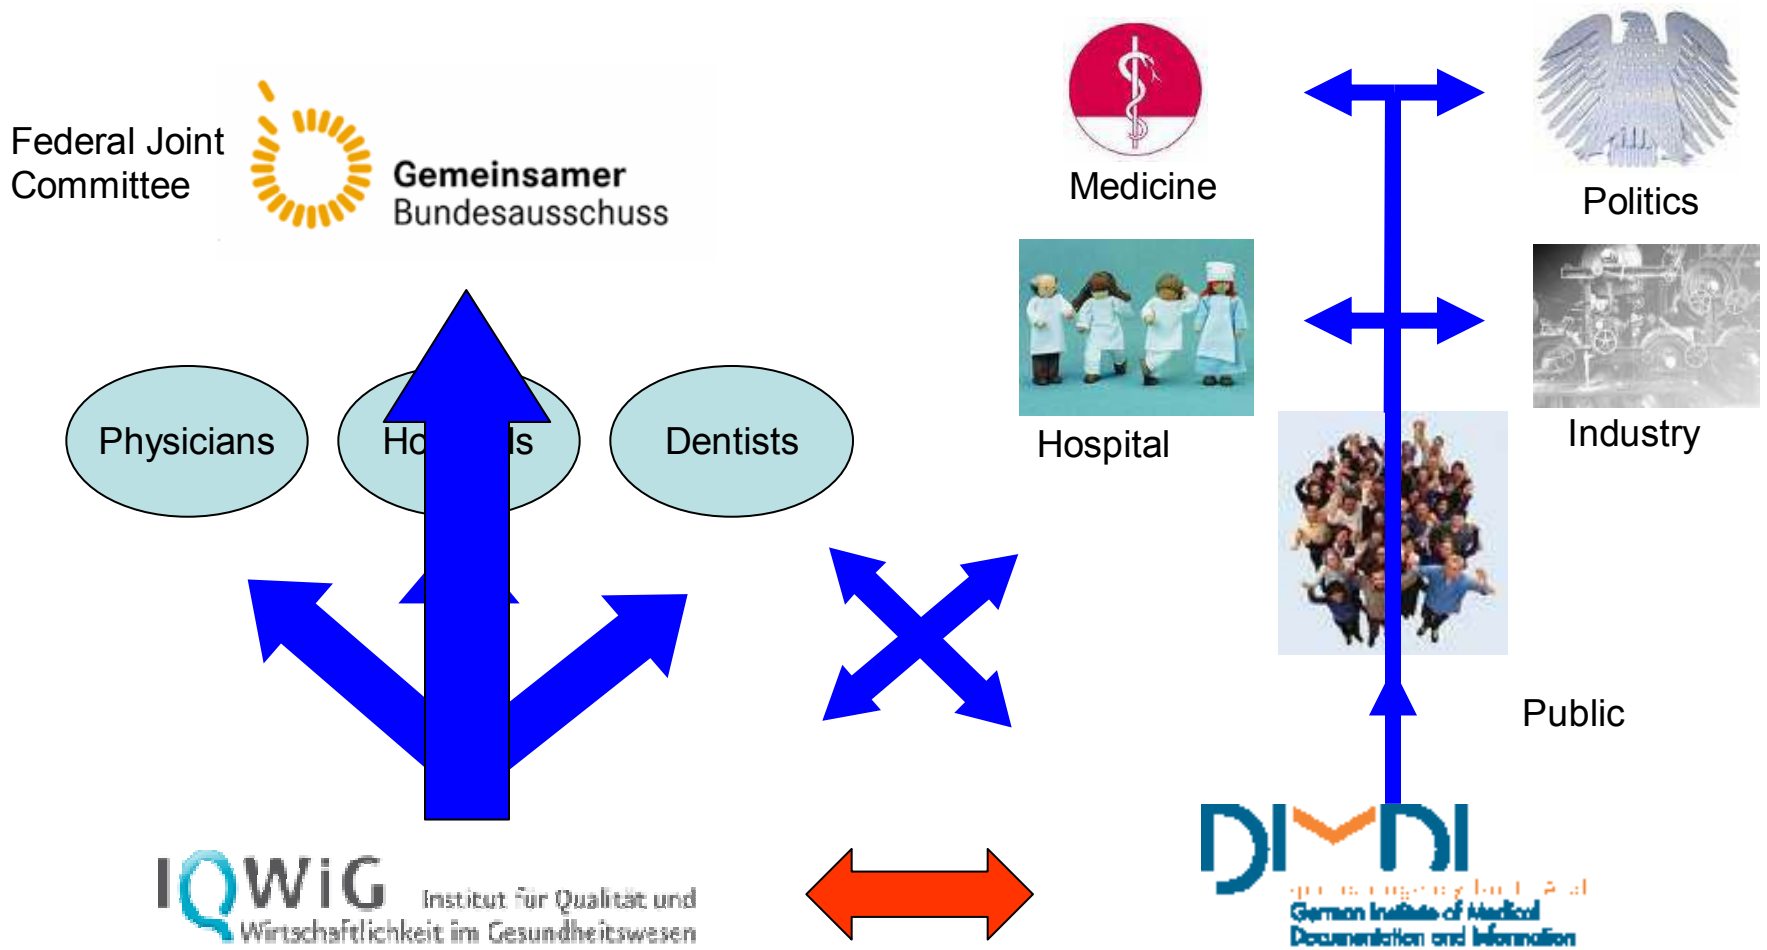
Federal Joint Committee

Gemeinsamer Bundesausschuss

Physicians

Ho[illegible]ls

Dentists

IQWiG Institut für Qualität und Wirtschaftlichkeit im Gesundheitswesen

Medicine

Politics

Hospital

Industry

Public

DIMDI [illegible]

German Institute of Medical Documentation and Information